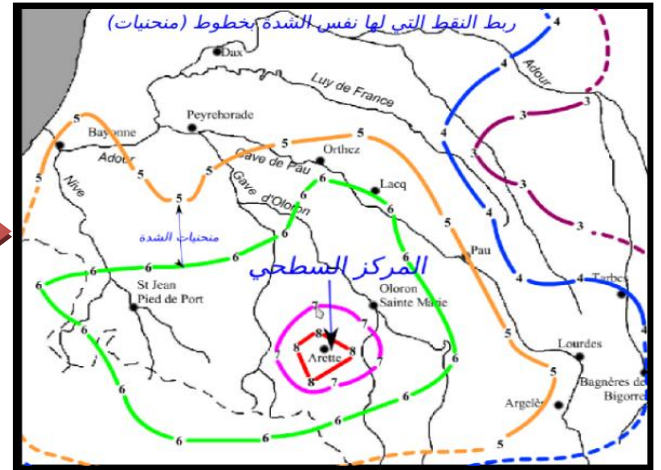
ربط النقط التي لها نفس الشدة بخطوط (منحنيات)

Dax
Adour
Luy de France
Peyrehorade
Bayonne
Adour
Orthez
Gave de Pau
Gave d'Oloron
Nive
Lacq
منحنيات الشدة
Pau
المركز السطحي
Tarbes
St Jean Pied de Port
Oloron Sainte Marie
Arette
Lourdes
Bagnères de Bigorre
Argelès

4
4
4
4
4
4
4
4
3
3
3
3
3
5
5
5
5
5
5
5
5
5
5
5
6
6
6
6
6
6
6
6
6
6
6
6
6
6
6
7
7
7
7
7
7
8
8
8
8
8